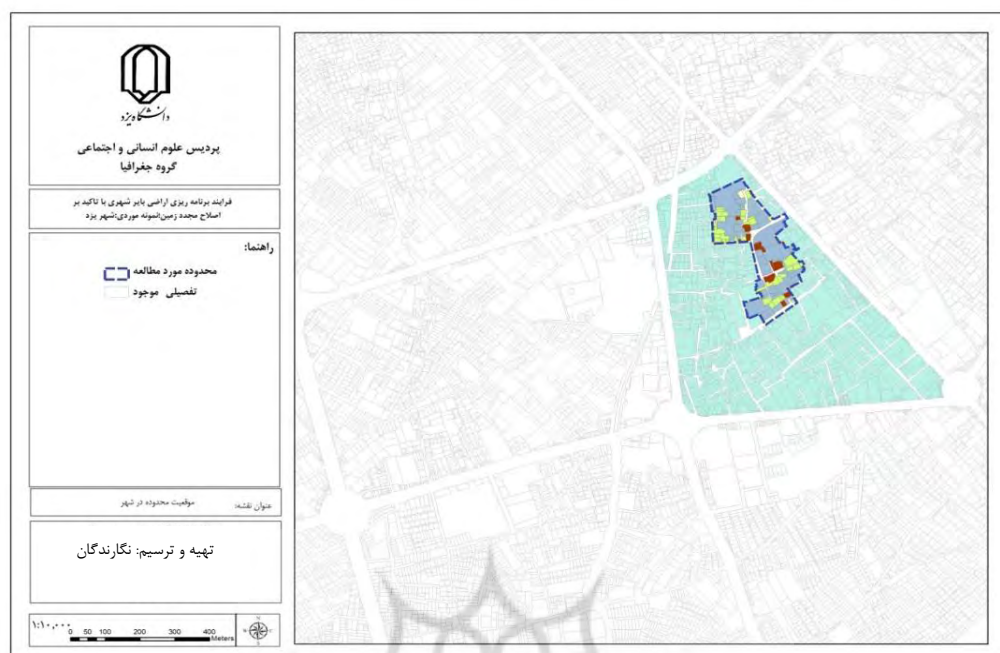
دانشگاه یزد

پردیس علوم انسانی و اجتماعی
گروه جغرافیا

فرایند برنامه ریزی اراضی بایر شهری با تاکید بر اصلاح مجدد زمین،نمونه موردی:شهر یزد

راهنما:
محدوده مورد مطالعه
تفصیلی موجود

عنوان نقشه: موقعیت محدوده در شهر

تهیه و ترسیم: نگارندگان

۱:۱۰،۰۰۰
0 50 100 200 300 400 Meters
N